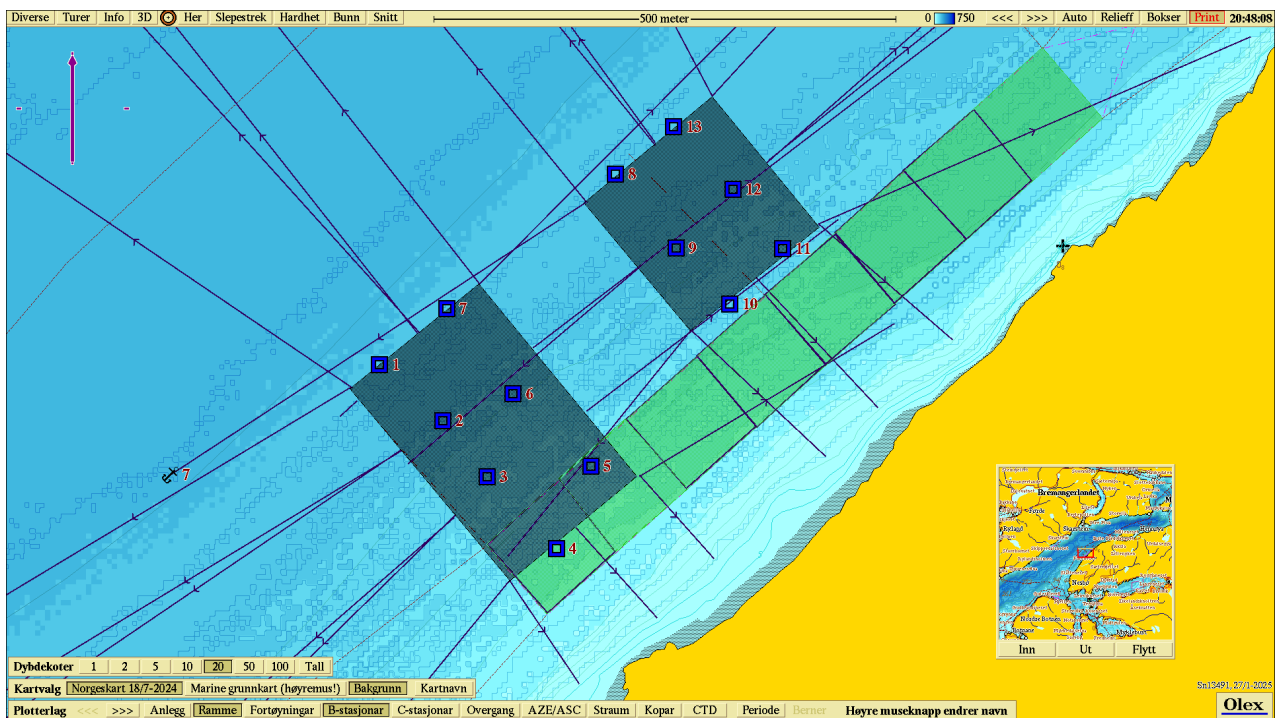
Diverse Turer Info 3D Her Slepestrek Hardhet Bunn Snitt 500 meter 0 750 <<< >>> Auto Relieff Bokser Print 20:48:08

13
8
12
9
11
10
7
1
6
2
5
3
4
7

Bremangerlandet

Inn Ut Flytt

Dybdekoter 1 2 5 10 20 50 100 Tall

Kartvalg Norgeskart 18/7-2024 Marine grunnkart (høyremus!) Bakgrunn Kartnavn

Sn13491, 27/1-2025

Plotterlag <<< >>> Anlegg Ramme Fortøyningar B-stasjonar C-stasjonar Overgang AZE/ASC Straum Kopar CTD Periode Berner Høyre museknapp endrer navn

Olex